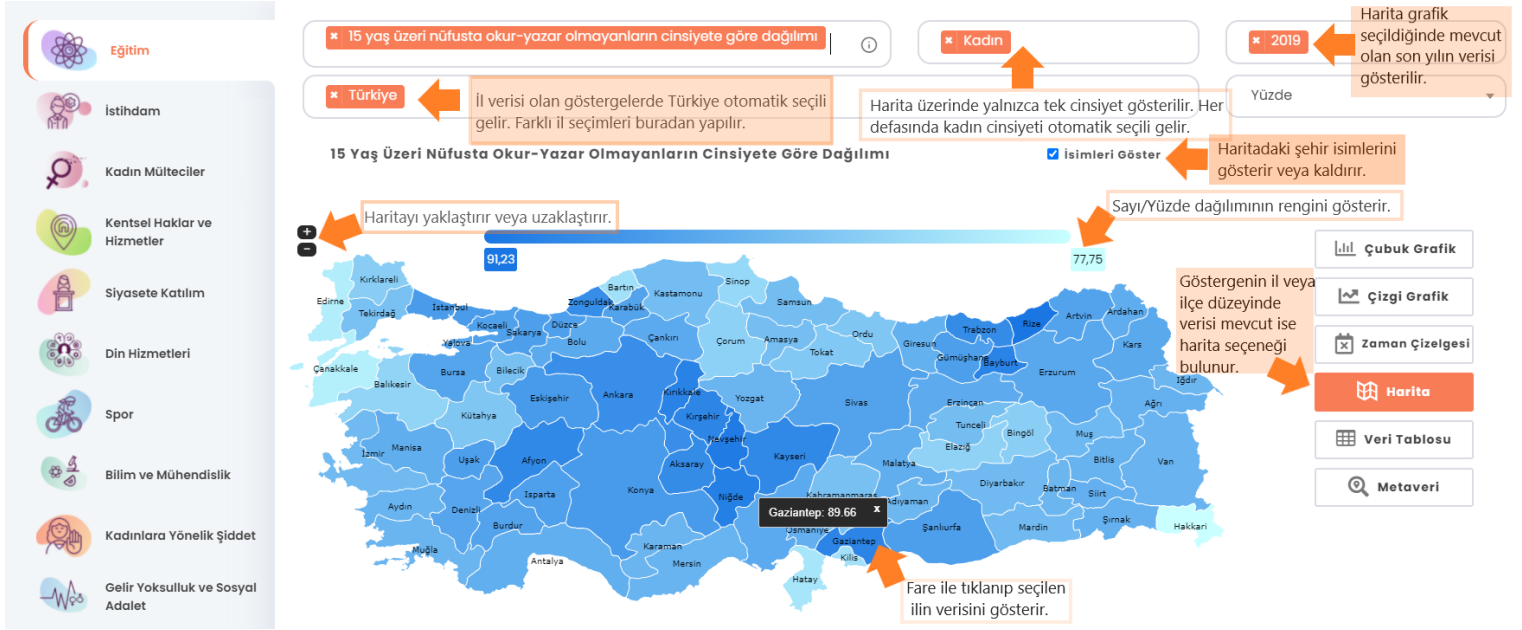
Eğitim
İstihdam
Kadın Mülteciler
Kentsel Haklar ve Hizmetler
Siyasete Katılım
Din Hizmetleri
Spor
Bilim ve Mühendislik
Kadınlara Yönelik Şiddet
Gelir Yoksulluk ve Sosyal Adalet

15 yaş üzeri nüfusta okur-yazar olmayanların cinsiyete göre dağılımı
Kadın
2019
Harita grafik seçildiğinde mevcut olan son yılın verisi gösterilir.
Türkiye
İl verisi olan göstergelerde Türkiye otomatik seçili gelir. Farklı il seçimleri buradan yapılır.
Harita üzerinde yalnızca tek cinsiyet gösterilir. Her defasında kadın cinsiyeti otomatik seçili gelir.
Yüzde

15 Yaş Üzeri Nüfusta Okur-Yazar Olmayanların Cinsiyete Göre Dağılımı
İsimleri Göster
Haritadaki şehir isimlerini gösterir veya kaldırır.
Haritayı yaklaştırır veya uzaklaştırır.
Sayı/Yüzde dağılımının rengini gösterir.
+
−
91,23
77,75

Çubuk Grafik
Çizgi Grafik
Zaman Çizelgesi
Harita
Veri Tablosu
Metaveri
Göstergenin il veya ilçe düzeyinde verisi mevcut ise harita seçeneği bulunur.

Kırklareli Edirne Tekirdağ İstanbul Bartın Zonguldak Karabük Kastamonu Sinop Samsun Kocaeli Sakarya Düzce Bolu Çankırı Çorum Amasya Tokat Ordu Giresun Trabzon Rize Artvin Ardahan Kars Gümüşhane Bayburt Erzurum Iğdır Ağrı Yalova Çanakkale Balıkesir Bursa Bilecik Eskişehir Ankara Kırıkkale Yozgat Sivas Erzincan Tunceli Bingöl Muş Van Kütahya Kırşehir Nevşehir Kayseri Malatya Elazığ Bitlis İzmir Manisa Uşak Afyon Aksaray Niğde Kahramanmaraş Adıyaman Diyarbakır Batman Siirt Şırnak Hakkari Aydın Denizli Isparta Burdur Konya Osmaniye Gaziantep Şanlıurfa Mardin Muğla Karaman Mersin Kilis Antalya Hatay

Gaziantep: 89.66
x
Fare ile tıklanıp seçilen ilin verisini gösterir.